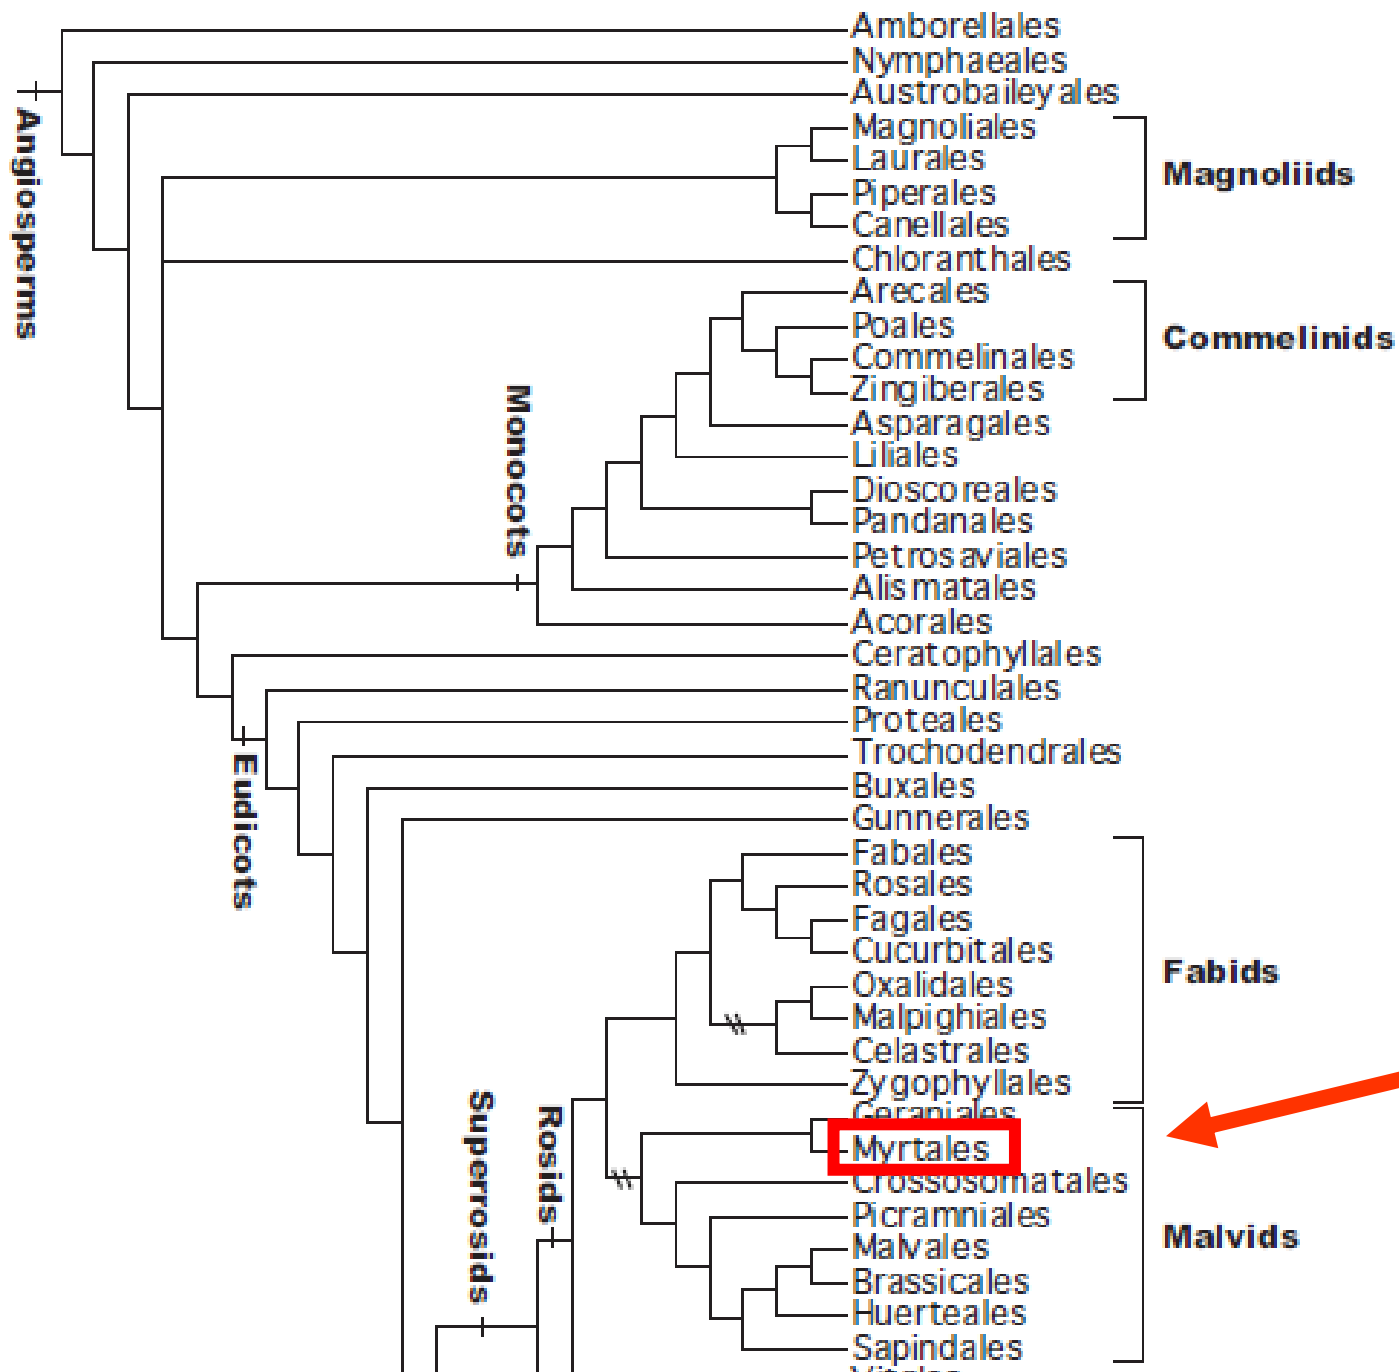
Angiosperms

Amborellales
Nymphaeales
Austrobaileyales
Magnoliales
Laurales
Piperales
Canellales
Chloranthales
Arecales
Poales
Commelinales
Zingiberales
Asparagales
Liliales
Dioscoreales
Pandanales
Petrosaviales
Alismatales
Acorales
Ceratophyllales
Ranunculales
Proteales
Trochodendrales
Buxales
Gunnerales
Fabales
Rosales
Fagales
Cucurbitales
Oxalidales
Malpighiales
Celastrales
Zygophyllales
Geraniales
Myrtales
Crossosomatales
Picramniales
Malvales
Brassicales
Huerteales
Sapindales
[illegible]

Magnoliids
Commelinids
Monocots
Eudicots
Fabids
Malvids
Rosids
Superrosids